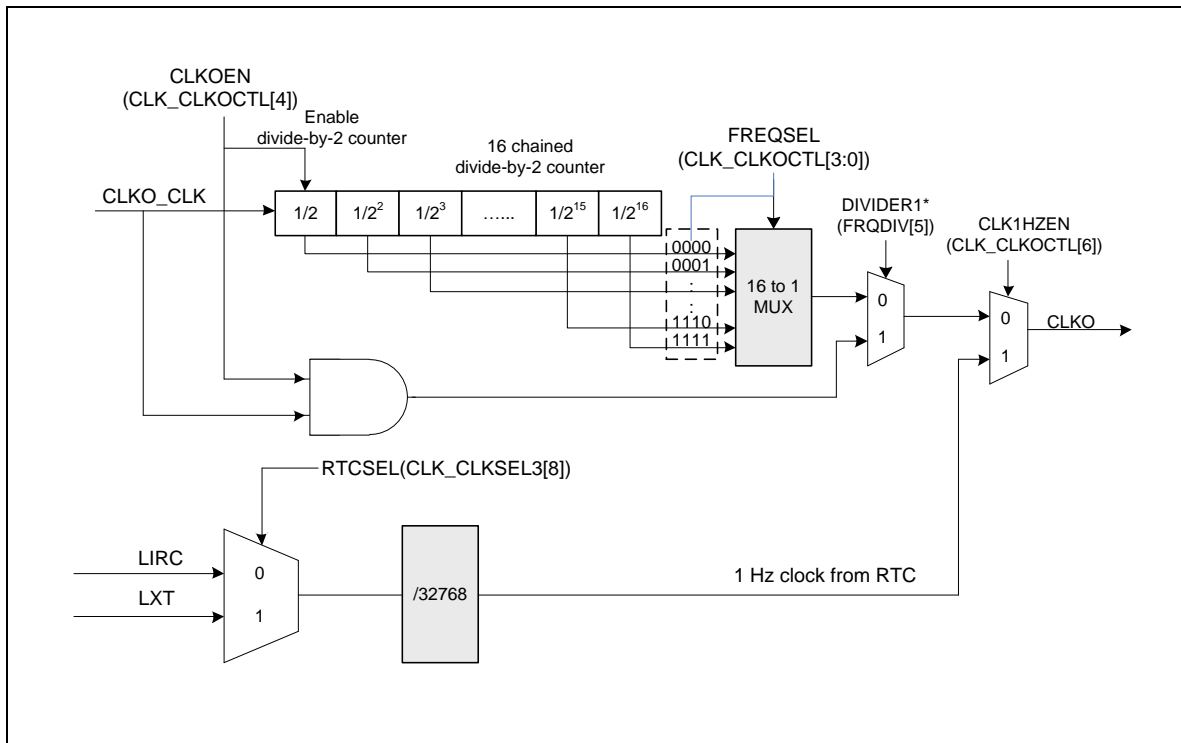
CLKOEN
(CLK_CLKOCTL[4])

Enable
divide-by-2 counter

16 chained
divide-by-2 counter

FREQSEL
(CLK_CLKOCTL[3:0])

CLKO_CLK

1/2 $1/2^2$ $1/2^3$ …… $1/2^{15}$ $1/2^{16}$

0000
0001
:
:
1110
1111

16 to 1
MUX

DIVIDER1*
(FRQDIV[5])

0
1

CLK1HZEN
(CLK_CLKOCTL[6])

0
1

CLKO

RTCSEL(CLK_CLKSEL3[8])

LIRC
LXT

0
1

/32768

1 Hz clock from RTC